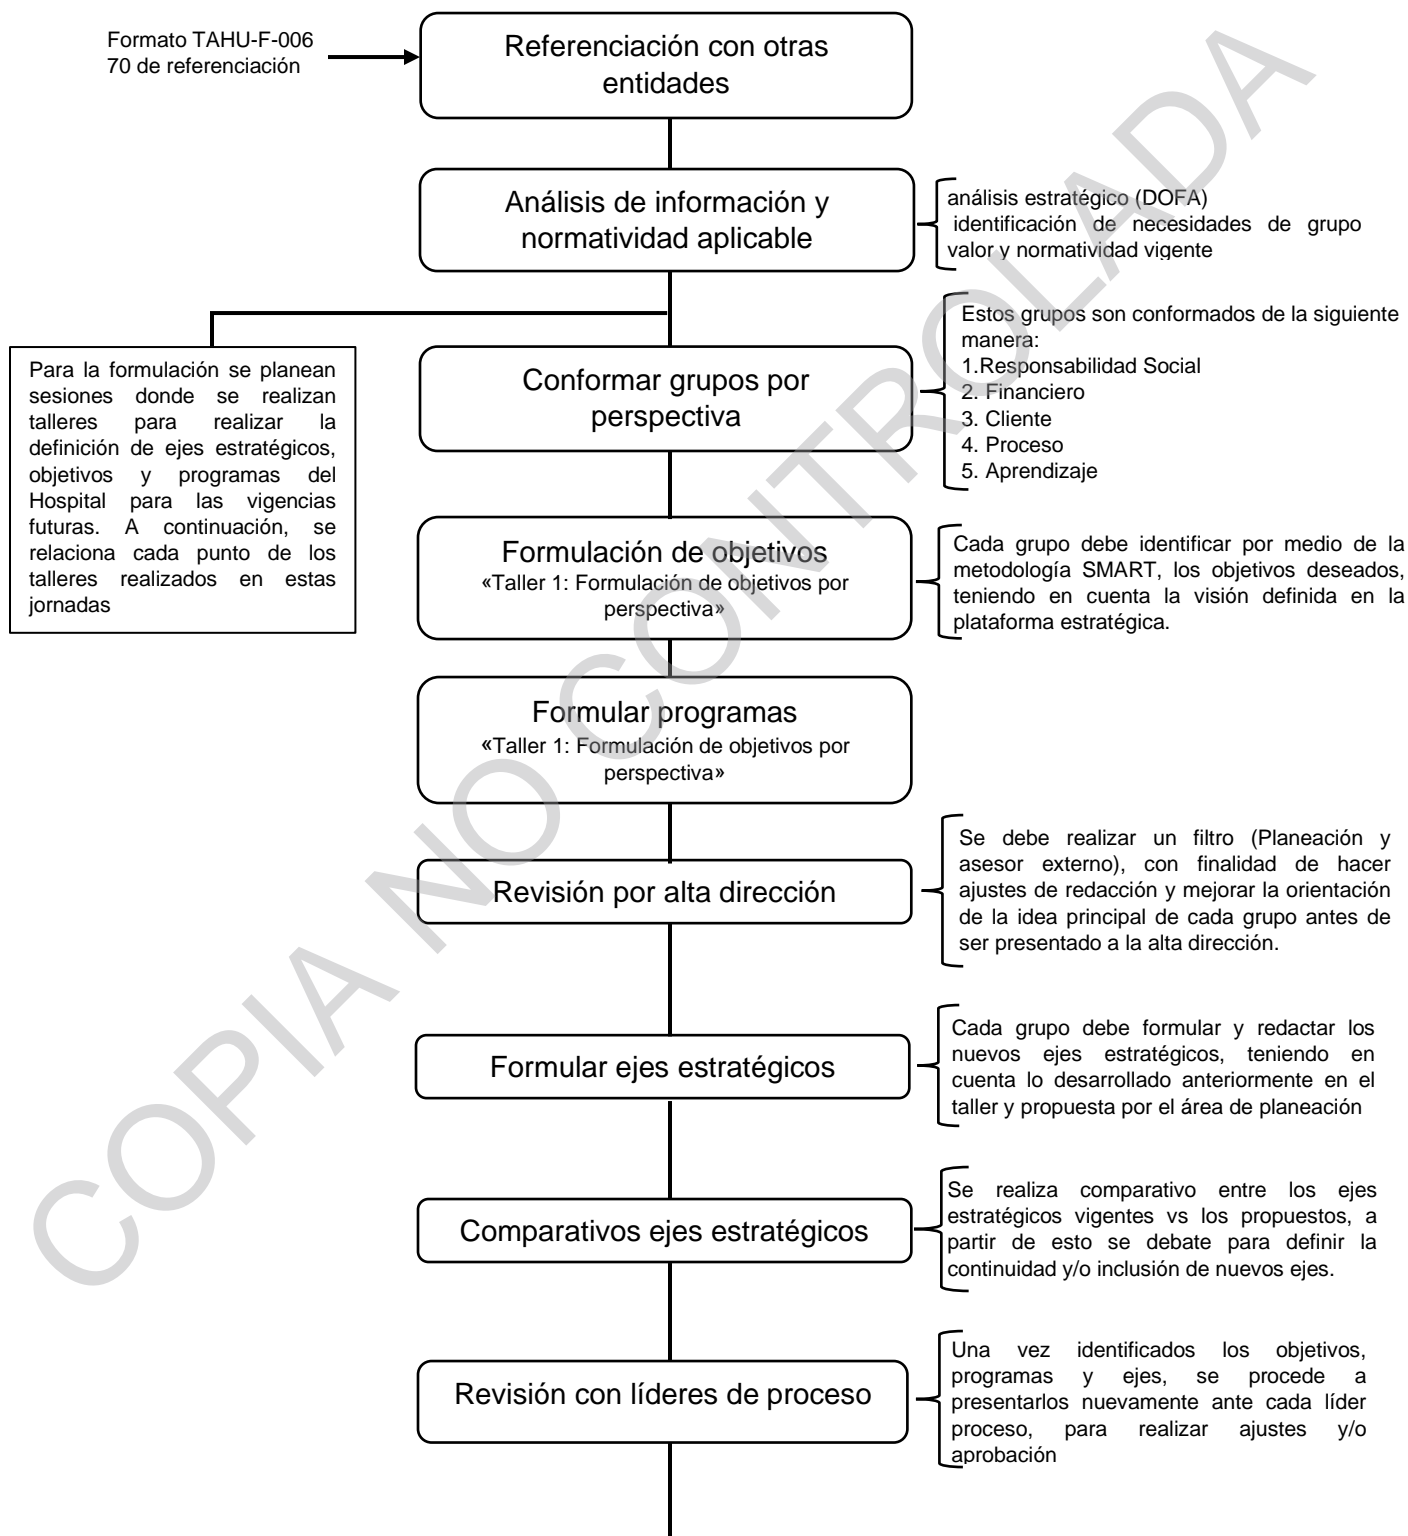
Formato TAHU-F-006
70 de referenciación

Referenciación con otras entidades

Análisis de información y normatividad aplicable

análisis estratégico (DOFA)
identificación de necesidades de grupo valor y normatividad vigente

Para la formulación se planean sesiones donde se realizan talleres para realizar la definición de ejes estratégicos, objetivos y programas del Hospital para las vigencias futuras. A continuación, se relaciona cada punto de los talleres realizados en estas jornadas

Conformar grupos por perspectiva

Estos grupos son conformados de la siguiente manera:
1.Responsabilidad Social
2. Financiero
3. Cliente
4. Proceso
5. Aprendizaje

Formulación de objetivos
«Taller 1: Formulación de objetivos por perspectiva»

Cada grupo debe identificar por medio de la metodología SMART, los objetivos deseados, teniendo en cuenta la visión definida en la plataforma estratégica.

Formular programas
«Taller 1: Formulación de objetivos por perspectiva»

Revisión por alta dirección

Se debe realizar un filtro (Planeación y asesor externo), con finalidad de hacer ajustes de redacción y mejorar la orientación de la idea principal de cada grupo antes de ser presentado a la alta dirección.

Formular ejes estratégicos

Cada grupo debe formular y redactar los nuevos ejes estratégicos, teniendo en cuenta lo desarrollado anteriormente en el taller y propuesta por el área de planeación

Comparativos ejes estratégicos

Se realiza comparativo entre los ejes estratégicos vigentes vs los propuestos, a partir de esto se debate para definir la continuidad y/o inclusión de nuevos ejes.

Revisión con líderes de proceso

Una vez identificados los objetivos, programas y ejes, se procede a presentarlos nuevamente ante cada líder proceso, para realizar ajustes y/o aprobación

COPIA NO CONTROLADA